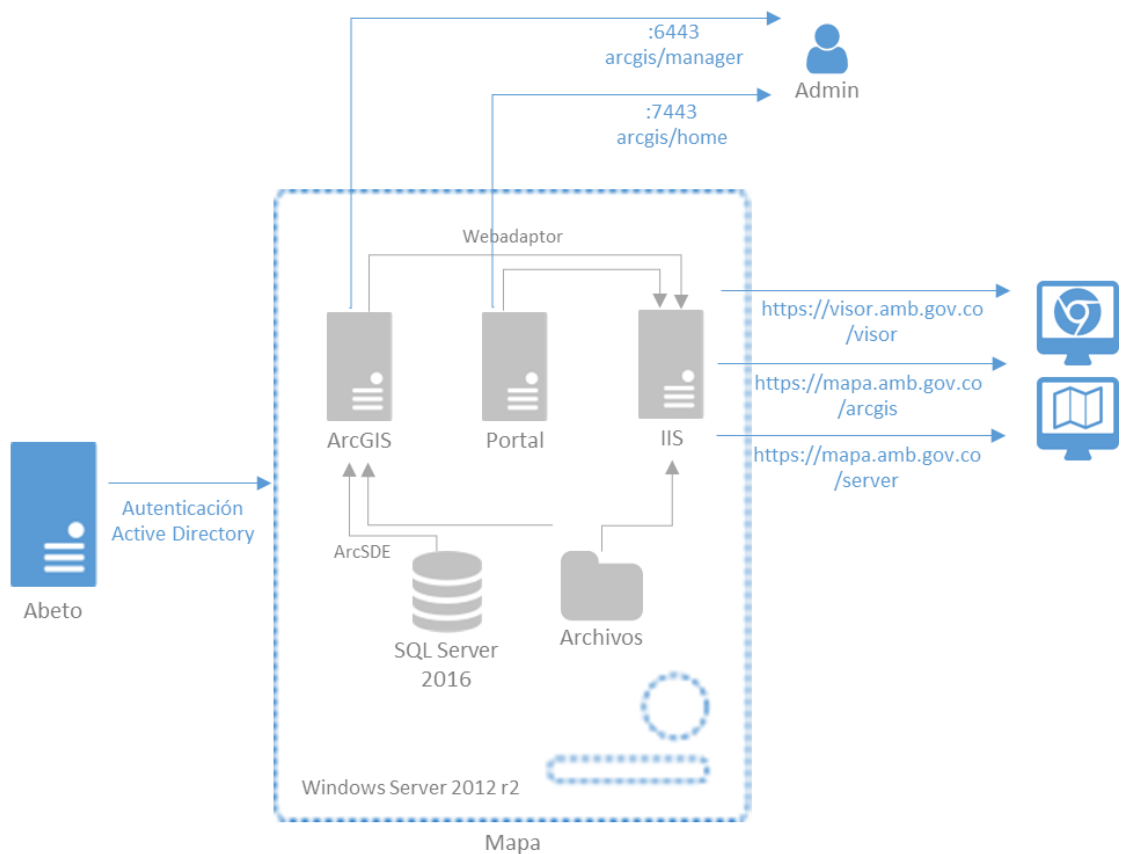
:6443
arcgis/manager

Admin

:7443
arcgis/home

Webadaptor

https://visor.amb.gov.co
/visor

https://mapa.amb.gov.co
/arcgis

https://mapa.amb.gov.co
/server

ArcGIS

Portal

IIS

Abeto

Autenticación
Active Directory

ArcSDE

SQL Server
2016

Archivos

Windows Server 2012 r2

Mapa